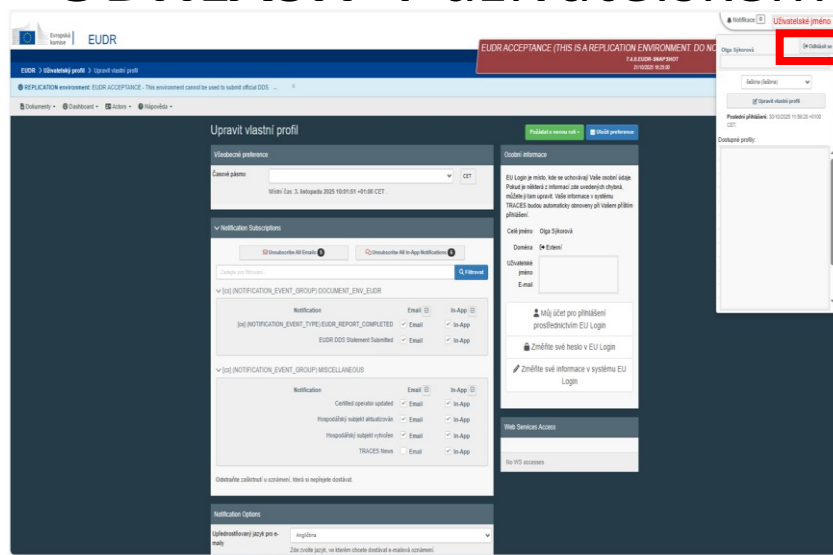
Evropská komise EUDR

EUDR ACCEPTANCE (THIS IS A REPLICATION ENVIRONMENT. DO NO
7.4.0 EUDR-SNAPSHOT
21/10/2025 10:25:00

Notifikace 0 Uživatelské jméno

Olga Sýkorová

Odhlásit se

čeština (čeština)

Upravit vlastní profil

Poslední přihlášení: 03/10/2025 11:50:20 +0100 CET

Dostupné profily:

EUDR > Uživatelský profil > Upravit vlastní profil

REPLICATION environment: EUDR ACCEPTANCE - This environment cannot be used to submit official DDS ...

Dokumenty ▾ Dashboard ▾ Actors ▾ Nápověda ▾

Upravit vlastní profil

Požádat o novou roli ▾ Uložit preference

Všeobecné preference

Časové pásmo

CET

Místní čas: 3. listopadu 2025 10:01:51 +01:00 CET

Notification Subscriptions

Unsubscribe All Emails 0

Unsubscribe All In-App Notifications 0

Zadejte pro filtrování...

Filtrovat

[cs] (NOTIFICATION_EVENT_GROUP) DOCUMENT_ENV_EUDR

| Notification | Email | In-App |
|---|---|---|
| [cs] (NOTIFICATION_EVENT_TYPE) EUDR_REPORT_COMPLETED | Email | In-App |
| EUDR DDS Statement Submitted | Email | In-App |

[cs] (NOTIFICATION_EVENT_GROUP) MISCELLANEOUS

| Notification | Email | In-App |
|---|---|---|
| Certified operator updated | Email | In-App |
| Hospodářský subjekt aktualizován | Email | In-App |
| Hospodářský subjekt vytvořen | Email | In-App |
| TRACES News | Email | In-App |

Odstraňte zaškrtnutí u oznámení, která si nepřejete dostávat.

Notification Options

Upřednostňovaný jazyk pro e-maily

Angličtina

Zde zvolte jazyk, ve kterém chcete dostávat e-mailová oznámení

Osobní informace

EU Login je místo, kde se uchovávají Vaše osobní údaje. Pokud je některá z informací zde uvedených chybná, můžete ji tam upravit. Vaše informace v systému TRACES budou automaticky obnoveny při Vašem příštím přihlášení.

Celé jméno Olga Sýkorová

Doména Externí

Uživatelské jméno

E-mail

Můj účet pro přihlášení prostřednictvím EU Login

Změňte své heslo v EU Login

Změňte své informace v systému EU Login

Web Services Access

No WS accesses